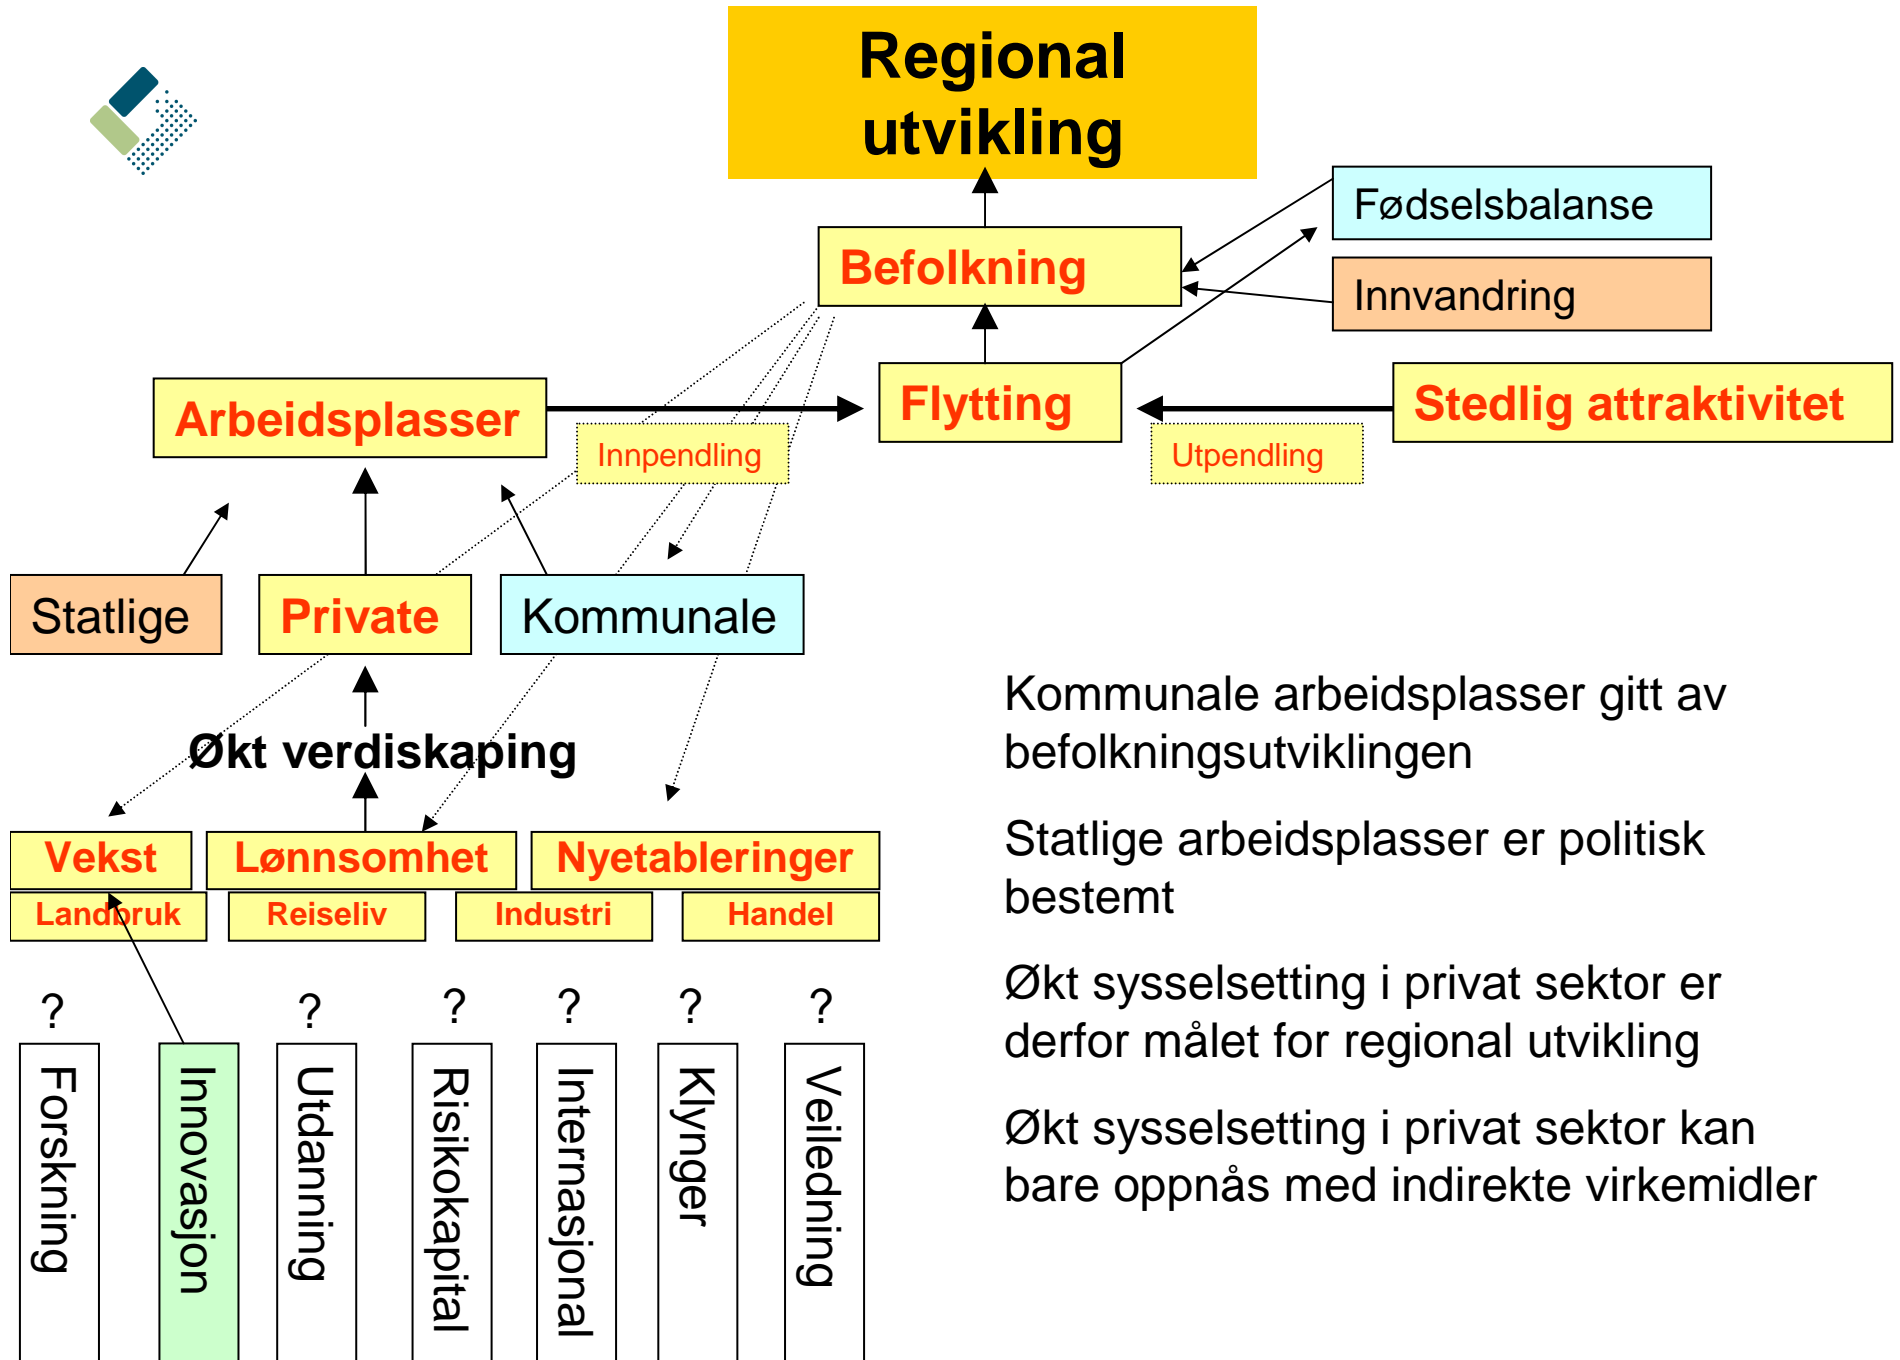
Regional utvikling

Befolkning

Fødselsbalanse

Innvandring

Arbeidsplasser

Flytting

Stedlig attraktivitet

Innpendling

Utpendling

Statlige

Private

Kommunale

Økt verdiskaping

Vekst

Lønnsomhet

Nyetableringer

Landbruk

Reiseliv

Industri

Handel

?

?

?

?

?

?

Forskning

Innovasjon

Utdanning

Risikokapital

Internasjonal

Klynger

Veiledning

Kommunale arbeidsplasser gitt av befolkningsutviklingen

Statlige arbeidsplasser er politisk bestemt

Økt sysselsetting i privat sektor er derfor målet for regional utvikling

Økt sysselsetting i privat sektor kan bare oppnås med indirekte virkemidler